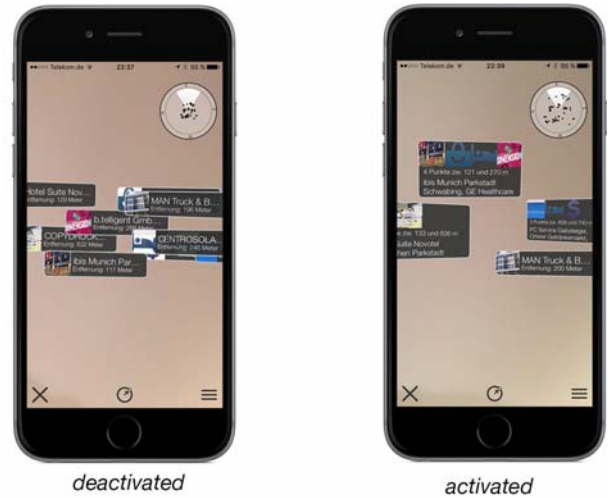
••••○ Telekom.de 22:37 95 %

Hotel Suite Nov...
Entfernung: 129 Meter

MAN Truck & B...
Entfernung: 196 Meter

b.telligent Gmb...
Entfernung: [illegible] Meter

COPYSHOCK...
Entfernung: 632 Meter

CENTROSOLA...
Entfernung: 245 Meter

ibis Munich Par...
Entfernung: 117 Meter

×

••••○ Telekom.de 22:39 95 %

4 Punkte zw. 121 und 270 m
ibis Munich Parkstadt
Schwabing, GE Healthcare

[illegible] zw. 133 und 606 m
Suite Novotel
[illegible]hen Parkstadt

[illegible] Punkte zw. 458 und 740 m
PC Service Gebdlieger, Ottoler Getränkemarkt

MAN Truck & B...
Entfernung: 200 Meter

×

deactivated

activated